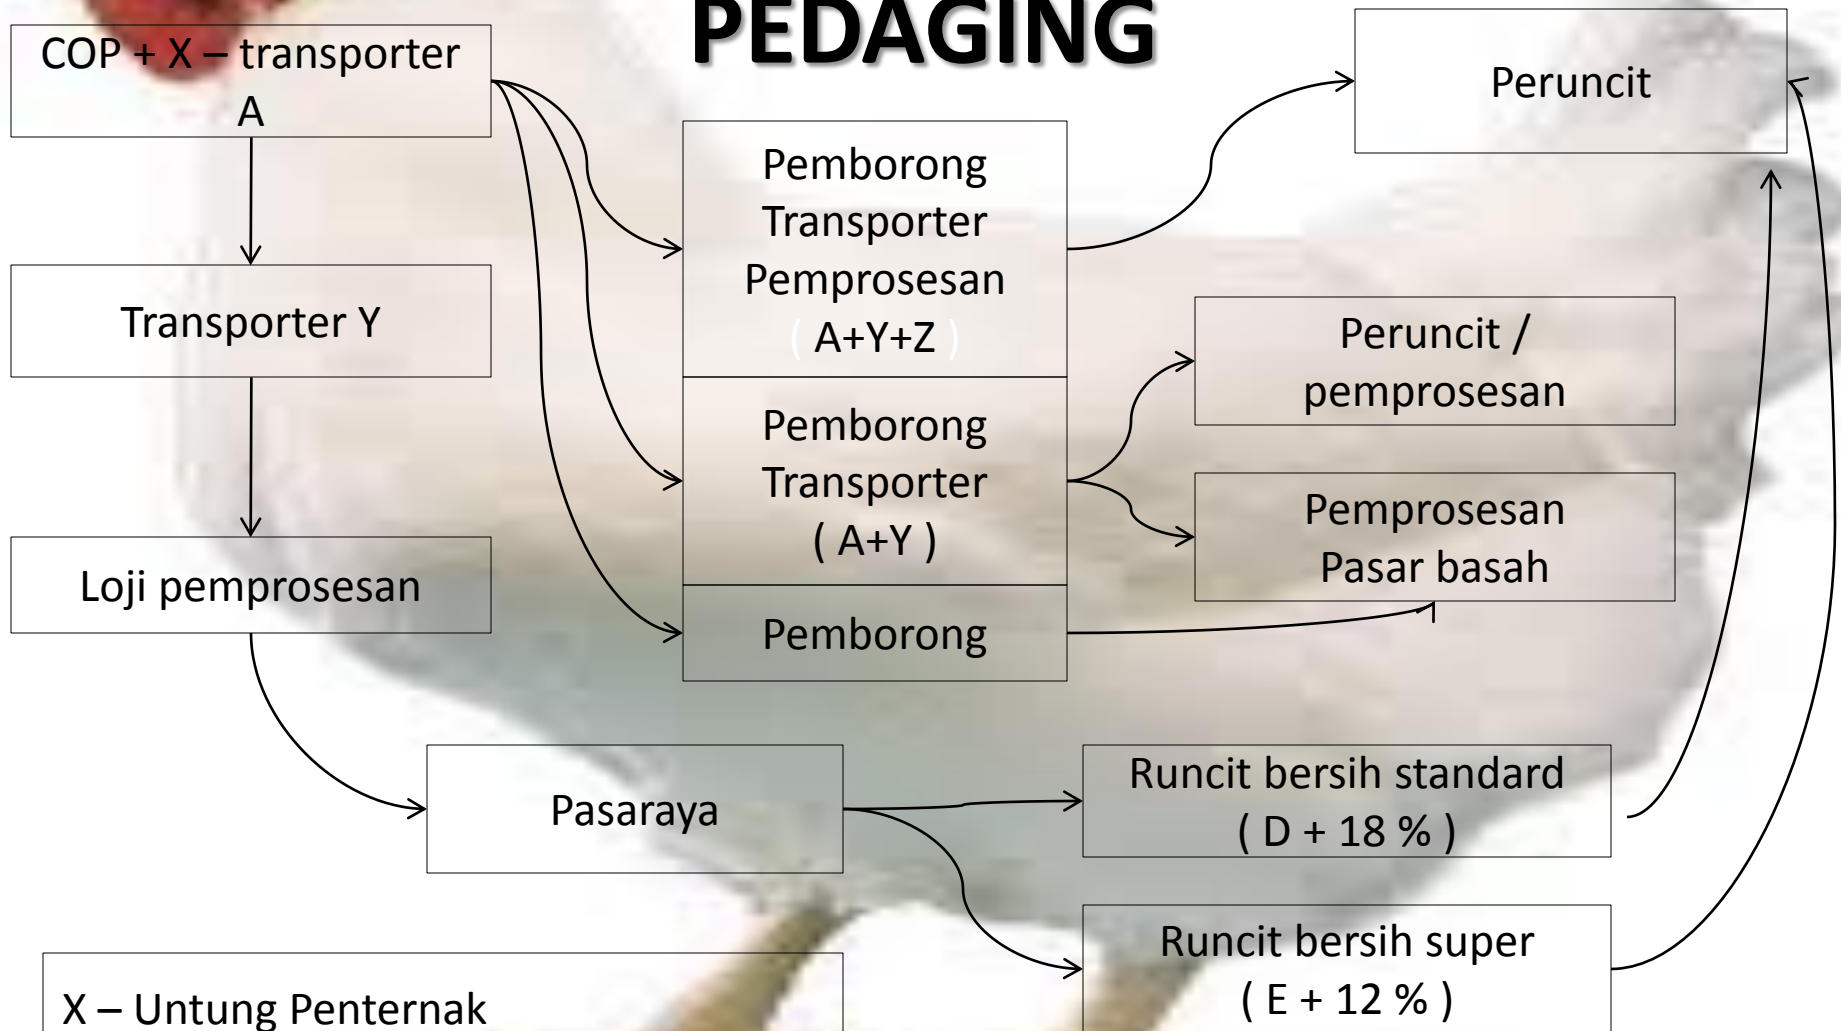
PEDAGING

COP + X – transporter A

Transporter Y

Loji pemprosesan

Pemborong Transporter Pemprosesan ( A+Y+Z )

Pemborong Transporter ( A+Y )

Pemborong

Peruncit

Peruncit / pemprosesan

Pemprosesan Pasar basah

Pasaraya

Runcit bersih standard ( D + 18 % )

Runcit bersih super ( E + 12 % )

X – Untung Penternak